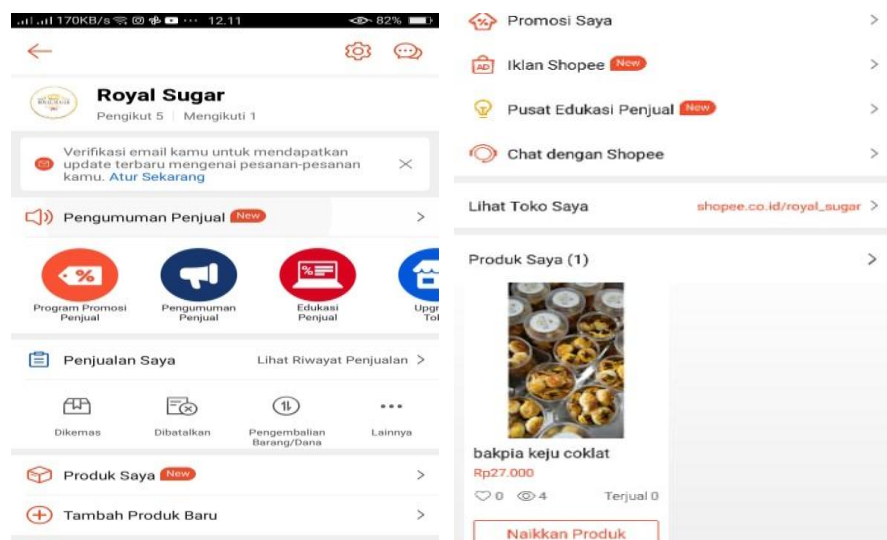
170KB/s 12.11 82%

Royal Sugar
Pengikut 5 | Mengikuti 1

Verifikasi email kamu untuk mendapatkan update terbaru mengenai pesanan-pesanan kamu. Atur Sekarang

Pengumuman Penjual New >

Program Promosi Penjual
Pengumuman Penjual
Edukasi Penjual
Upgr Tol

Penjualan Saya
Lihat Riwayat Penjualan >

Dikemas
Dibatalkan
Pengembalian Barang/Dana
Lainnya

Produk Saya New >

Tambah Produk Baru >

Promosi Saya >

Iklan Shopee New >

Pusat Edukasi Penjual New >

Chat dengan Shopee >

Lihat Toko Saya
shopee.co.id/royal_sugar >

Produk Saya (1) >

bakpia keju coklat
Rp27.000
0 4
Terjual 0

Naikkan Produk